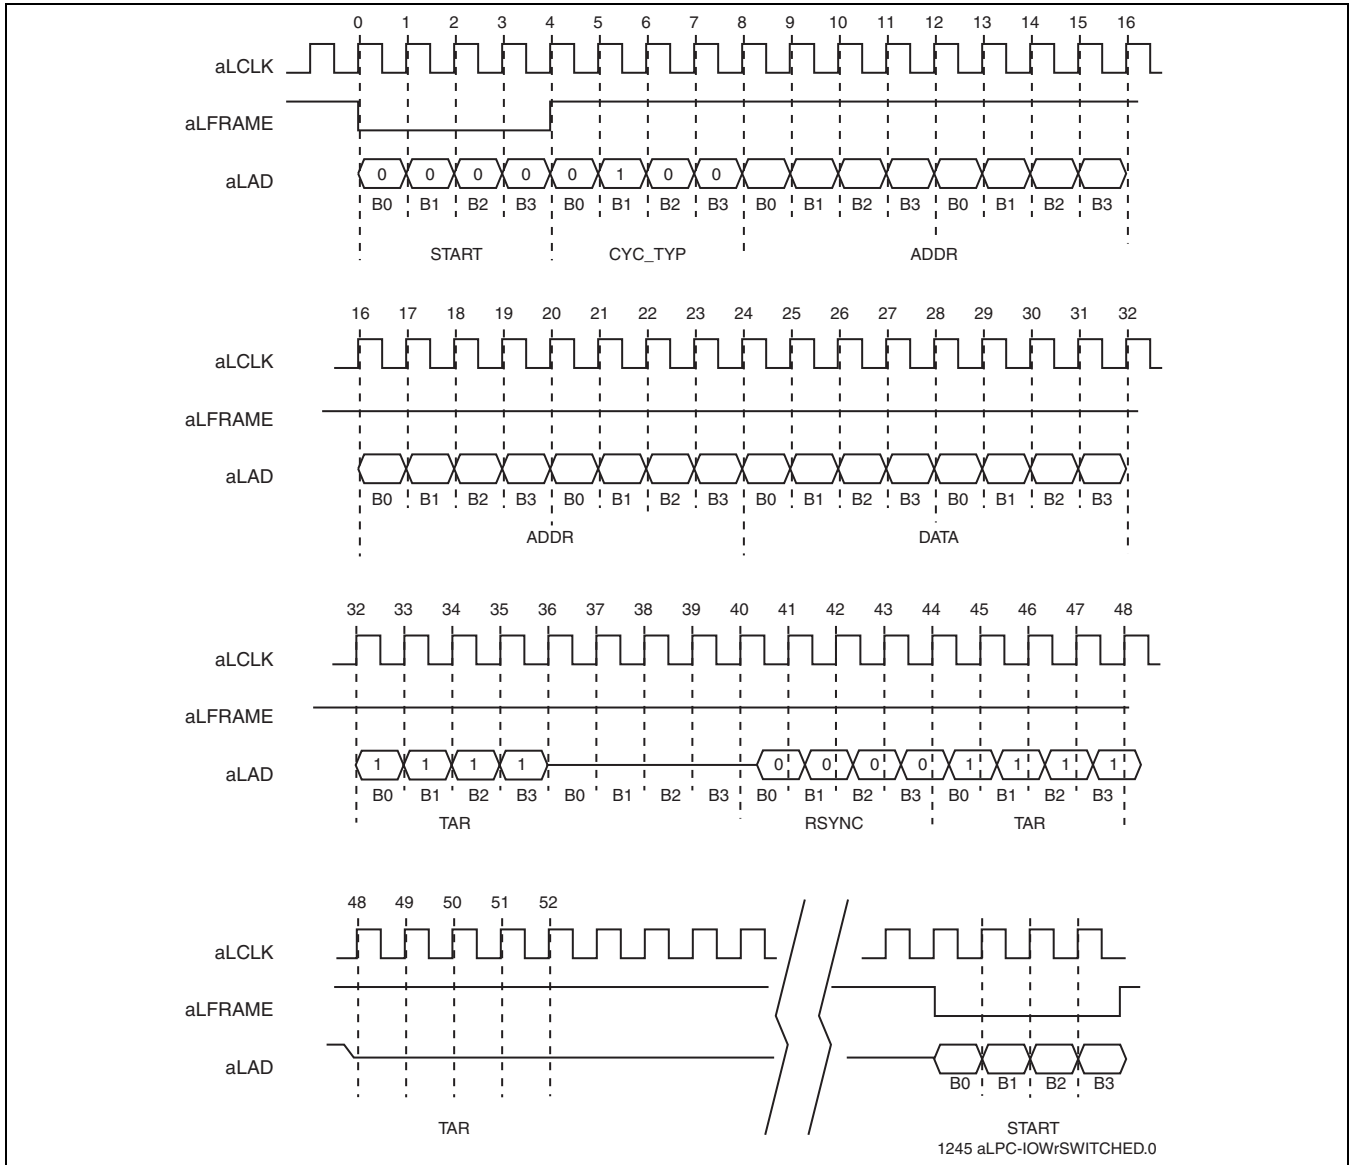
0 1 2 3 4 5 6 7 8 9 10 11 12 13 14 15 16

aLCLK

aLFRAME

aLAD

0 0 0 0 0 1 0 0

B0 B1 B2 B3 B0 B1 B2 B3 B0 B1 B2 B3 B0 B1 B2 B3

START CYC_TYP ADDR

16 17 18 19 20 21 22 23 24 25 26 27 28 29 30 31 32

aLCLK

aLFRAME

aLAD

B0 B1 B2 B3 B0 B1 B2 B3 B0 B1 B2 B3 B0 B1 B2 B3

ADDR DATA

32 33 34 35 36 37 38 39 40 41 42 43 44 45 46 47 48

aLCLK

aLFRAME

aLAD

1 1 1 1 0 0 0 0 1 1 1 1

B0 B1 B2 B3 B0 B1 B2 B3 B0 B1 B2 B3 B0 B1 B2 B3

TAR RSYNC TAR

48 49 50 51 52

aLCLK

aLFRAME

aLAD

B0 B1 B2 B3

TAR START

1245 aLPC-IOWrSWITCHED.0